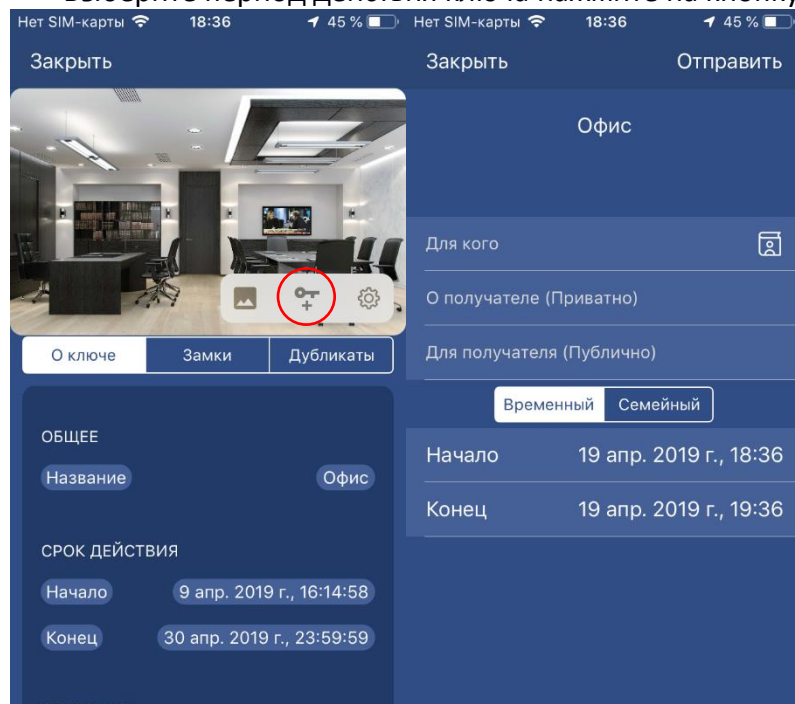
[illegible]

Нет SIM-карты 18:36 45 %

Закрыть

О ключе | Замки | Дубликаты

ОБЩЕЕ

Название Офис

СРОК ДЕЙСТВИЯ

Начало 9 апр. 2019 г., 16:14:58

Конец 30 апр. 2019 г., 23:59:59

Нет SIM-карты 18:36 45 %

Закрыть Отправить

Офис

Для кого

О получателе (Приватно)

Для получателя (Публично)

Временный | Семейный

Начало 19 апр. 2019 г., 18:36

Конец 19 апр. 2019 г., 19:36